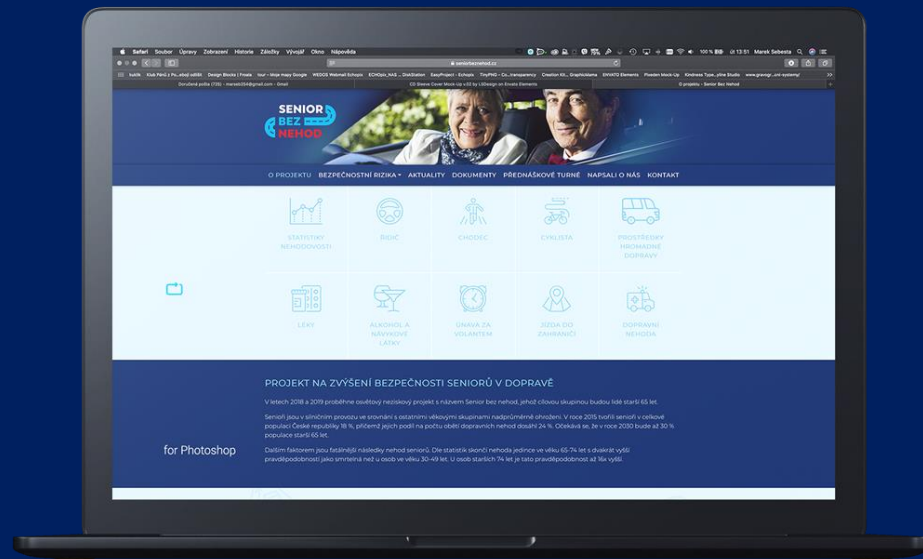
Safari Soubor Úpravy Zobrazení Historie Záložky Vývojář Okno Nápověda

100 % St 13:51 Marek Sebesta

seniorbeznehod.cz

O projektu - Senior Bez Nehod

SENIOR BEZ NEHOD

O PROJEKTU BEZPEČNOSTNÍ RIZIKA AKTUALITY DOKUMENTY PŘEDNÁŠKOVÉ TURNÉ NAPSALI O NÁS KONTAKT

STATISTIKY NEHODOVOSTI

ŘIDIČ

CHODEC

CYKLISTA

PROSTŘEDKY HROMADNÉ DOPRAVY

LÉKY

ALKOHOL A NÁVYKOVÉ LÁTKY

ÚNAVA ZA VOLANTEM

JÍZDA DO ZAHRANIČÍ

DOPRAVNÍ NEHODA

PROJEKT NA ZVÝŠENÍ BEZPEČNOSTI SENIORŮ V DOPRAVĚ

V letech 2018 a 2019 proběhne osvětový neziskový projekt s názvem Senior bez nehod, jehož cílovou skupinou budou lidé starší 65 let.

Senioři jsou v silničním provozu ve srovnání s ostatními věkovými skupinami nadprůměrně ohroženi. V roce 2015 tvořili senioři v celkové populaci České republiky 18 %, přičemž jejich podíl na počtu obětí dopravních nehod dosáhl 24 %. Očekává se, že v roce 2030 bude až 30 % populace starší 65 let.

Dalším faktorem jsou fatálnější následky nehod seniorů. Dle statistik skončí nehoda jedince ve věku 65-74 let s dvakrát vyšší pravděpodobností jako smrtelná než u osob ve věku 30-49 let. U osob starších 74 let je tato pravděpodobnost až 16x vyšší.

for Photoshop